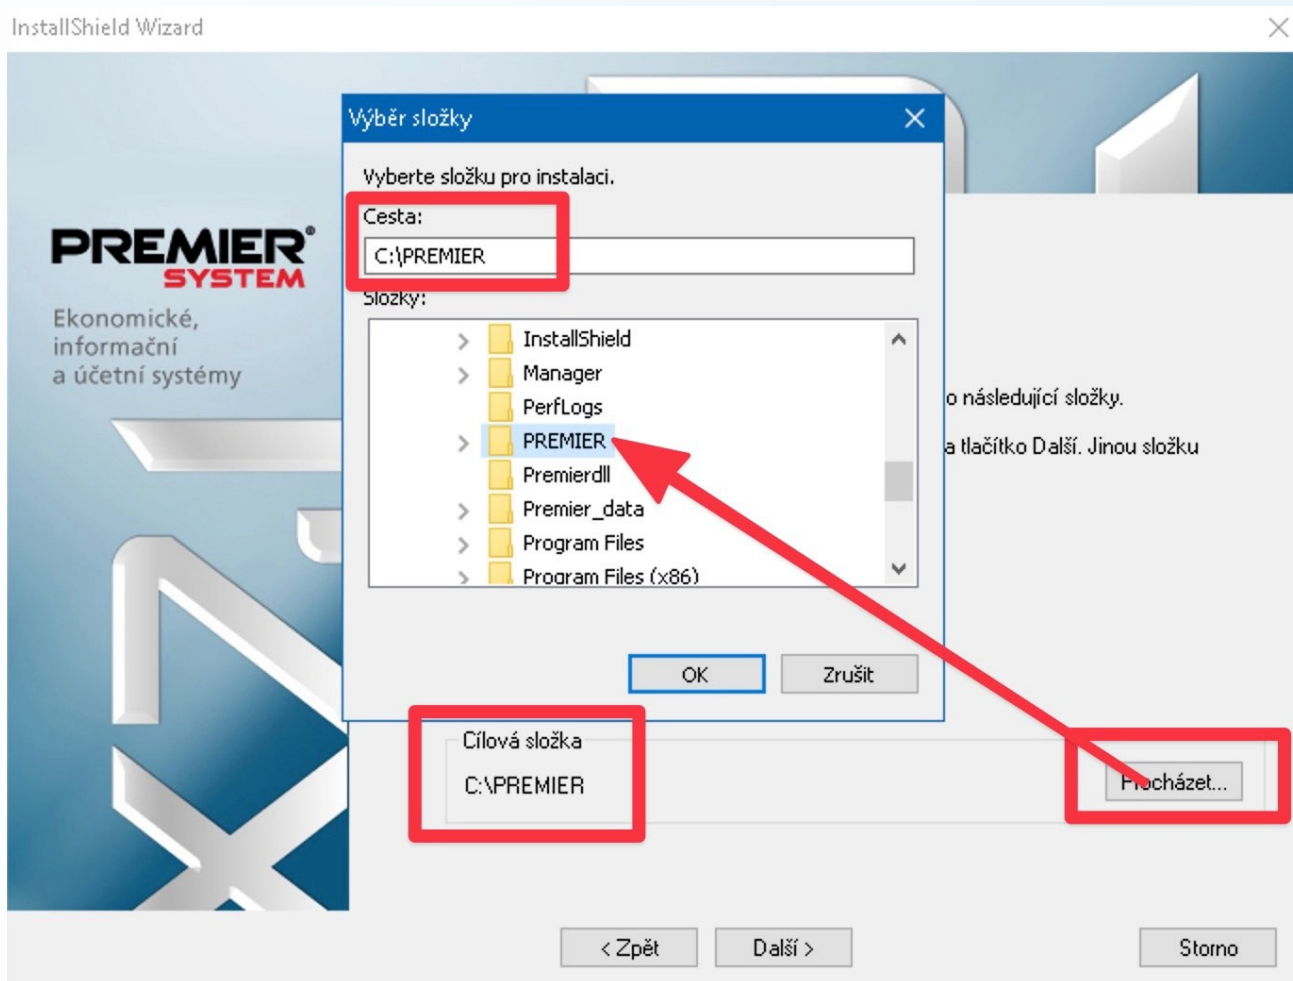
InstallShield Wizard

PREMIER® SYSTEM
Ekonomické, informační a účetní systémy

Výběr složky

Vyberte složku pro instalaci.

Cesta:
C:\PREMIER

Složky:
InstallShield
Manager
PerfLogs
PREMIER
Premierdll
Premier_data
Program Files
Program Files (x86)

OK
Zrušit

o následující složky.

a tlačítko Další. Jinou složku

Cílová složka
C:\PREMIER

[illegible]cházet...

< Zpět
Další >
Storno